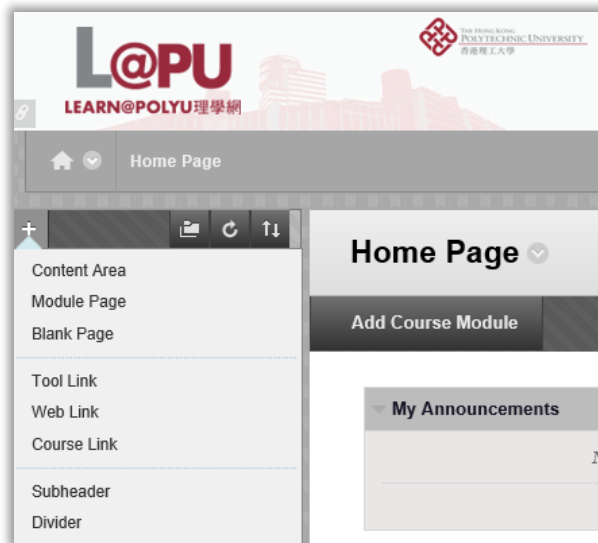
L@PU
LEARN@POLYU理學網

THE HONG KONG POLYTECHNIC UNIVERSITY
香港理工大學

Home Page

+

Content Area
Module Page
Blank Page

Tool Link
Web Link
Course Link

Subheader
Divider

Home Page

Add Course Module

My Announcements

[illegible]